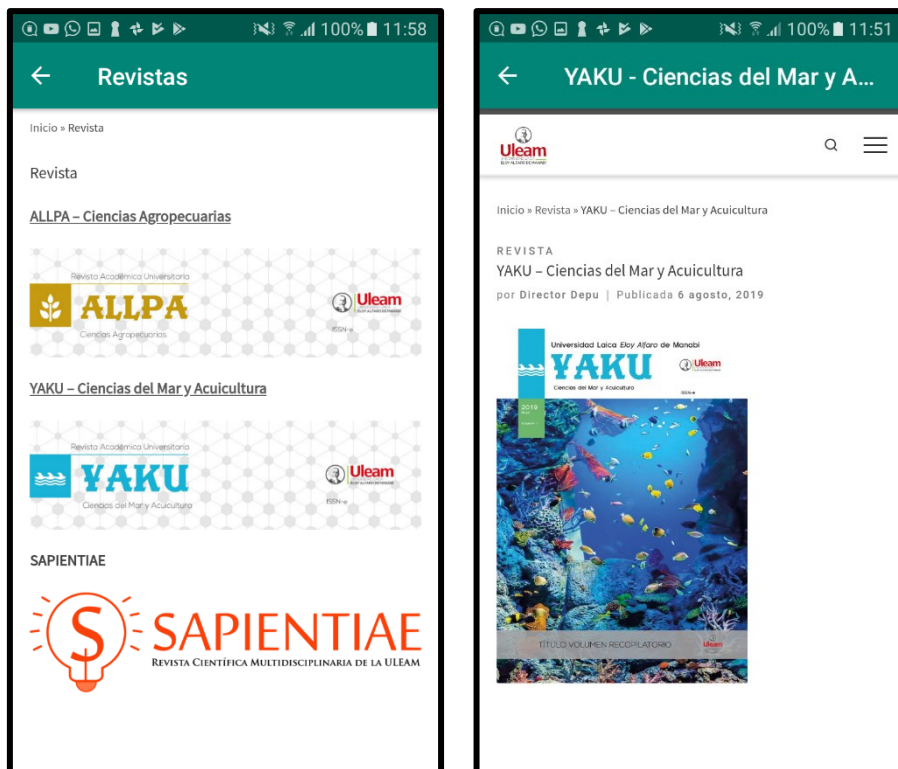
100% 11:58

Revistas

Inicio » Revista

Revista

ALLPA – Ciencias Agropecuarias

Revista Académica Universitaria
ALLPA
Ciencias Agropecuarias
Uleam
ELOY ALFARO DE MANABÍ
ISSN-e

YAKU – Ciencias del Mar y Acuicultura

Revista Académica Universitaria
YAKU
Ciencias del Mar y Acuicultura
Uleam
ELOY ALFARO DE MANABÍ
ISSN-e

SAPIENTIAE

S SAPIENTIAE
REVISTA CIENTÍFICA MULTIDISCIPLINARIA DE LA ULEAM

100% 11:51

YAKU - Ciencias del Mar y A...

Uleam
ELOY ALFARO DE MANABÍ

Inicio » Revista » YAKU – Ciencias del Mar y Acuicultura

REVISTA
YAKU – Ciencias del Mar y Acuicultura
por Director Depu | Publicada 6 agosto, 2019

Universidad Laica Eloy Alfaro de Manabí
YAKU
Ciencias del Mar y Acuicultura
Uleam
ISSN-e
2019
TÍTULO VOLUMEN RECOPILATORIO
Uleam